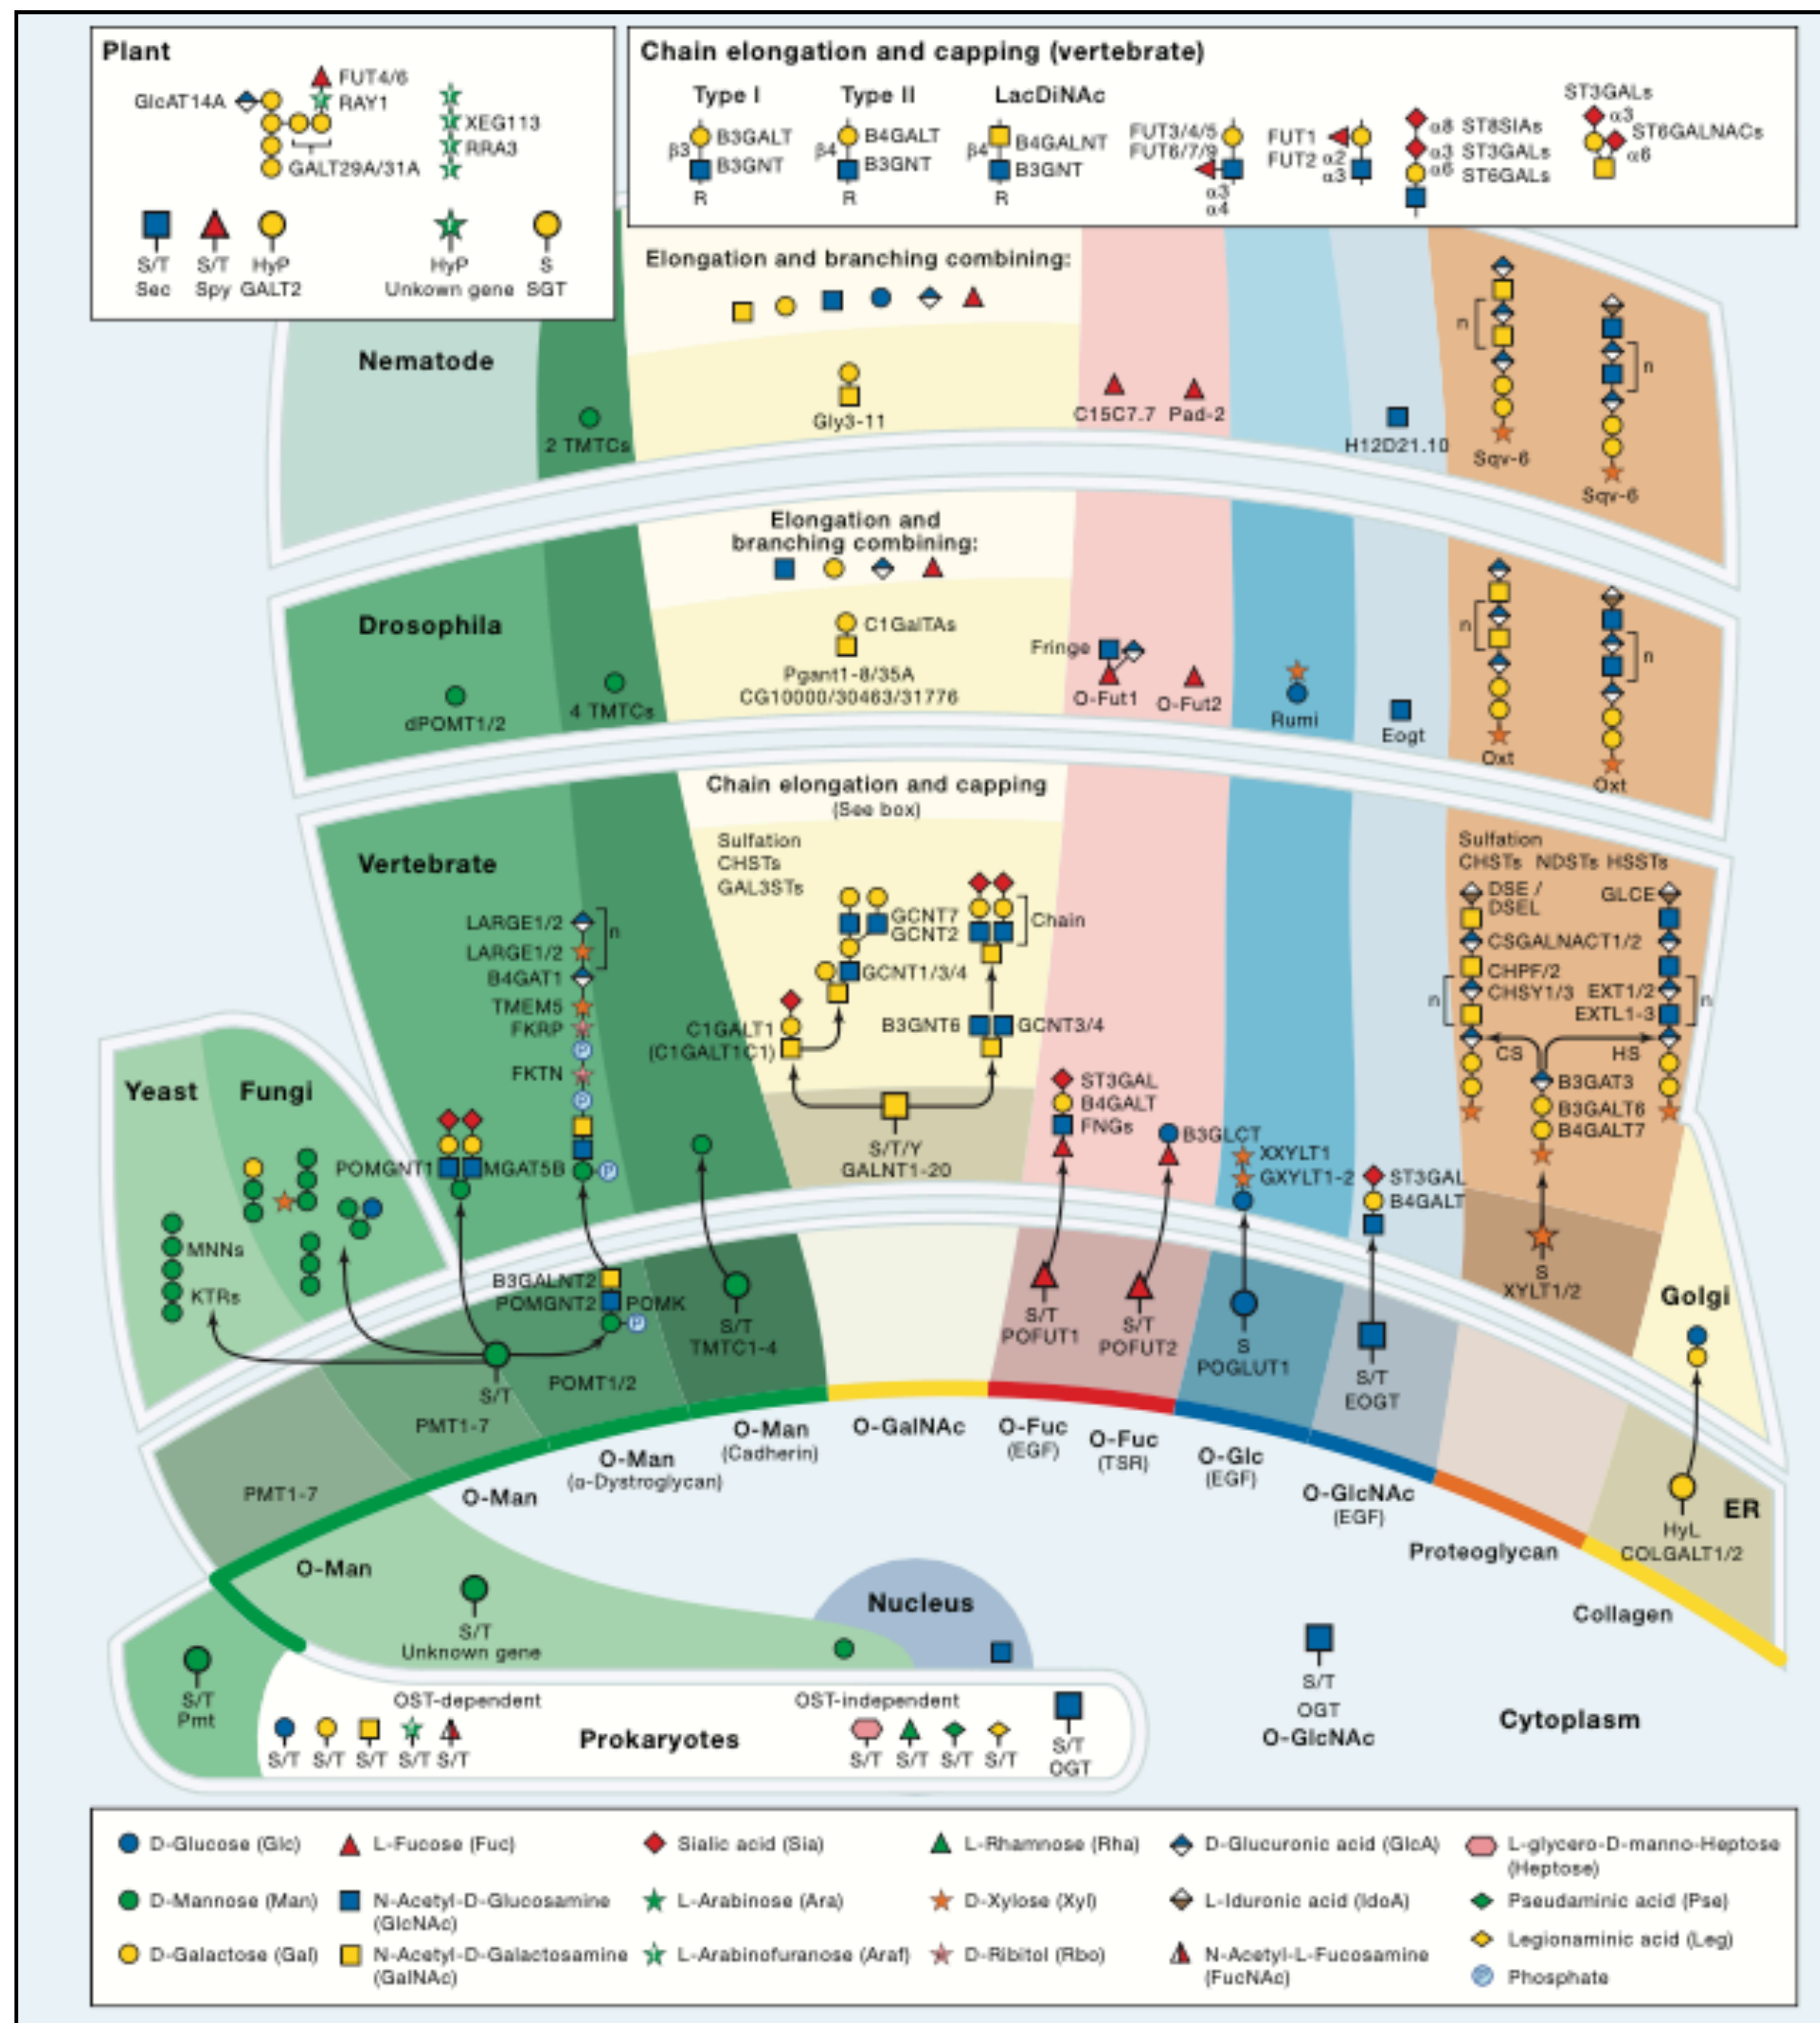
Plant
GlcAT14A
FUT4/6
RAY1
XEG113
RRA3
GALT29A/31A
S/T Sec
S/T Spy
HyP GALT2
HyP Unkown gene
S SGT

Chain elongation and capping (vertebrate)
Type I
β3 B3GALT
B3GNT
R
Type II
β4 B4GALT
B3GNT
R
LacDiNAc
β4 B4GALNT
B3GNT
R
FUT3/4/5
FUT6/7/9
α3
α4
FUT1
FUT2 α2
α3
α8 ST8SIAs
α3 ST3GALs
α6 ST6GALs
ST3GALs
α3
ST6GALNACs
α6

Elongation and branching combining:
Nematode
2 TMTCs
Gly3-11
C15C7.7
Pad-2
H12D21.10
n
n
Sqv-6
Sqv-6

Elongation and branching combining:
Drosophila
dPOMT1/2
4 TMTCs
C1GalTAs
Pgant1-8/35A
CG10000/30463/31776
Fringe
O-Fut1
O-Fut2
Rumi
Eogt
n
n
Oxt
Oxt

Chain elongation and capping
(See box)
Vertebrate
Sulfation
CHSTs
GAL3STs
LARGE1/2
LARGE1/2
B4GAT1
n
TMEM5
FKRP
FKTN
GCNT7
GCNT2
Chain
GCNT1/3/4
C1GALT1
(C1GALT1C1)
B3GNT6
GCNT3/4
S/T/Y
GALNT1-20
ST3GAL
B4GALT
FNGs
B3GLCT
XXYLT1
GXYLT1-2
ST3GAL
B4GALT
Sulfation
CHSTs NDSTs HSSTs
DSE / DSEL
GLCE
CSGALNACT1/2
CHPF/2
CHSY1/3
EXT1/2
EXTL1-3
n
n
CS
HS
B3GAT3
B3GALT6
B4GALT7
S
XYLT1/2
Golgi

Yeast
Fungi
MNNs
KTRs
POMGNT1
MGAT5B
B3GALNT2
POMGNT2
POMK
S/T TMTC1-4
S/T
POMT1/2
PMT1-7
S/T POFUT1
S/T POFUT2
S POGLUT1
S/T EOGT
O-Man
O-Man (α-Dystroglycan)
O-Man (Cadherin)
O-GalNAc
O-Fuc (EGF)
O-Fuc (TSR)
O-Glc (EGF)
O-GlcNAc (EGF)
Proteoglycan
HyL COLGALT1/2
ER
Collagen
PMT1-7
O-Man
O-Man
S/T Unknown gene
Nucleus
S/T Pmt
OST-dependent
S/T S/T S/T S/T S/T
Prokaryotes
OST-independent
S/T S/T S/T S/T
S/T OGT
S/T OGT O-GlcNAc
Cytoplasm

D-Glucose (Glc)
L-Fucose (Fuc)
Sialic acid (Sia)
L-Rhamnose (Rha)
D-Glucuronic acid (GlcA)
L-glycero-D-manno-Heptose (Heptose)
D-Mannose (Man)
N-Acetyl-D-Glucosamine (GlcNAc)
L-Arabinose (Ara)
D-Xylose (Xyl)
L-Iduronic acid (IdoA)
Pseudaminic acid (Pse)
D-Galactose (Gal)
N-Acetyl-D-Galactosamine (GalNAc)
L-Arabinofuranose (Araf)
D-Ribitol (Rbo)
N-Acetyl-L-Fucosamine (FucNAc)
Legionaminic acid (Leg)
Phosphate